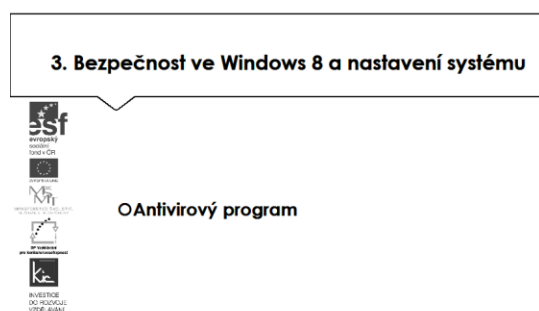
3. Bezpečnost ve Windows 8 a nastavení systému

esf
evropský
sociální
fond v ČR

EVROPSKÁ UNIE

MINISTERSTVO ŠKOLSTVÍ, MLÁDEŽE A TĚLOVÝCHOVY

OP Vzdělávání
pro konkurenceschopnost

INVESTICE
DO ROZVOJE
VZDĚLÁVÁNÍ

Antivirový program